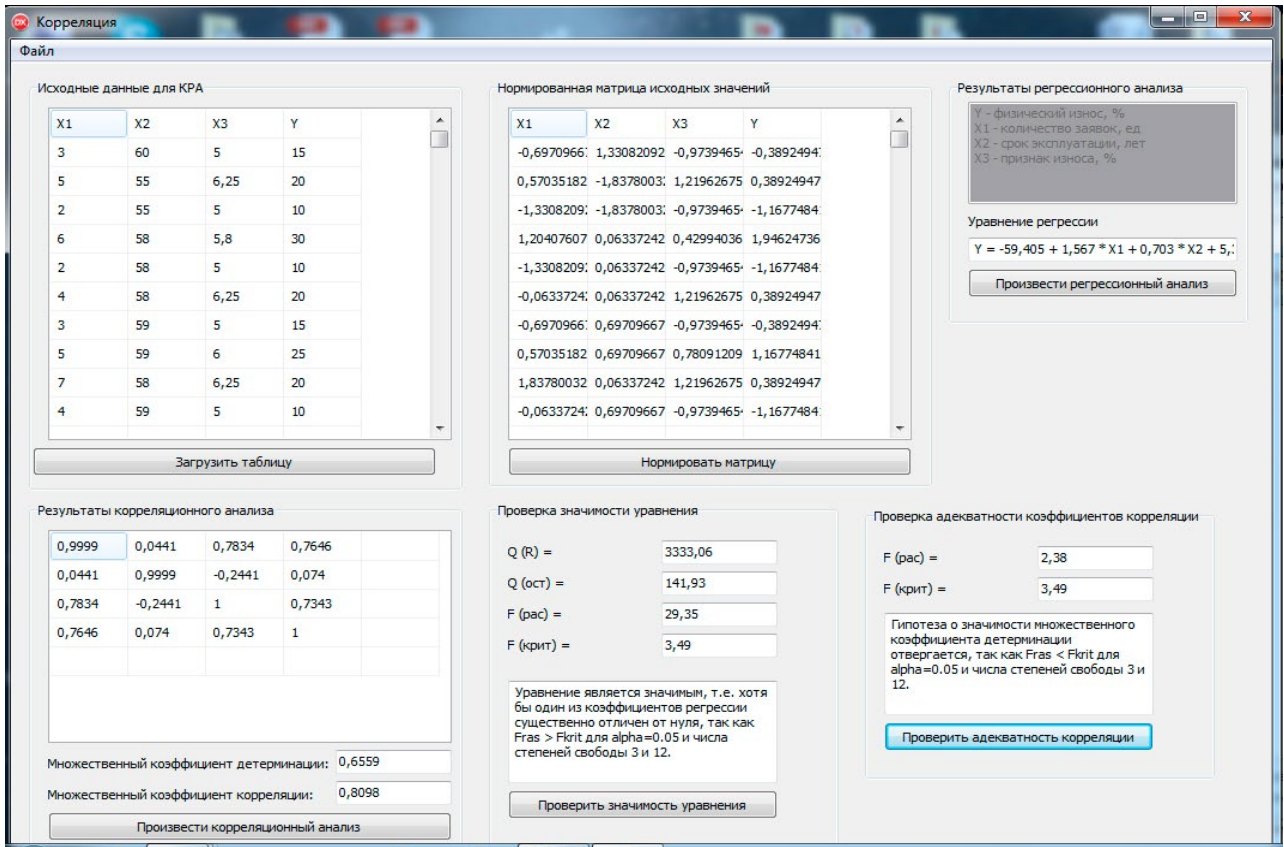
Корреляция

Файл

Исходные данные для КРА

| X1 | X2 | X3 | Y |
|---|---|---|---|
| 3 | 60 | 5 | 15 |
| 5 | 55 | 6,25 | 20 |
| 2 | 55 | 5 | 10 |
| 6 | 58 | 5,8 | 30 |
| 2 | 58 | 5 | 10 |
| 4 | 58 | 6,25 | 20 |
| 3 | 59 | 5 | 15 |
| 5 | 59 | 6 | 25 |
| 7 | 58 | 6,25 | 20 |
| 4 | 59 | 5 | 10 |

Загрузить таблицу

Нормированная матрица исходных значений

| X1 | X2 | X3 | Y |
|---|---|---|---|
| -0,6970966 | 1,33082092 | -0,9739465 | -0,3892494 |
| 0,57035182 | -1,8378003 | 1,21962675 | 0,38924947 |
| -1,3308209 | -1,8378003 | -0,9739465 | -1,1677484 |
| 1,20407607 | 0,06337242 | 0,42994036 | 1,94624736 |
| -1,3308209 | 0,06337242 | -0,9739465 | -1,1677484 |
| -0,0633724 | 0,06337242 | 1,21962675 | 0,38924947 |
| -0,6970966 | 0,69709667 | -0,9739465 | -0,3892494 |
| 0,57035182 | 0,69709667 | 0,78091209 | 1,16774841 |
| 1,83780032 | 0,06337242 | 1,21962675 | 0,38924947 |
| -0,0633724 | 0,69709667 | -0,9739465 | -1,1677484 |

Нормировать матрицу

Результаты регрессионного анализа

Y - физический износ, %
X1 - количество заявок, ед
X2 - срок эксплуатации, лет
X3 - признак износа, %

Уравнение регрессии

Y = -59,405 + 1,567 * X1 + 0,703 * X2 + 5,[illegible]

Произвести регрессионный анализ

Результаты корреляционного анализа

| | | | |
|---|---|---|---|
| 0,9999 | 0,0441 | 0,7834 | 0,7646 |
| 0,0441 | 0,9999 | -0,2441 | 0,074 |
| 0,7834 | -0,2441 | 1 | 0,7343 |
| 0,7646 | 0,074 | 0,7343 | 1 |

Множественный коэффициент детерминации: 0,6559

Множественный коэффициент корреляции: 0,8098

Произвести корреляционный анализ

Проверка значимости уравнения

Q (R) = 3333,06
Q (ост) = 141,93
F (рас) = 29,35
F (крит) = 3,49

Уравнение является значимым, т.е. хотя бы один из коэффициентов регрессии существенно отличен от нуля, так как Fras > Fkrit для alpha=0.05 и числа степеней свободы 3 и 12.

Проверить значимость уравнения

Проверка адекватности коэффициентов корреляции

F (рас) = 2,38
F (крит) = 3,49

Гипотеза о значимости множественного коэффициента детерминации отвергается, так как Fras < Fkrit для alpha=0.05 и числа степеней свободы 3 и 12.

Проверить адекватность корреляции